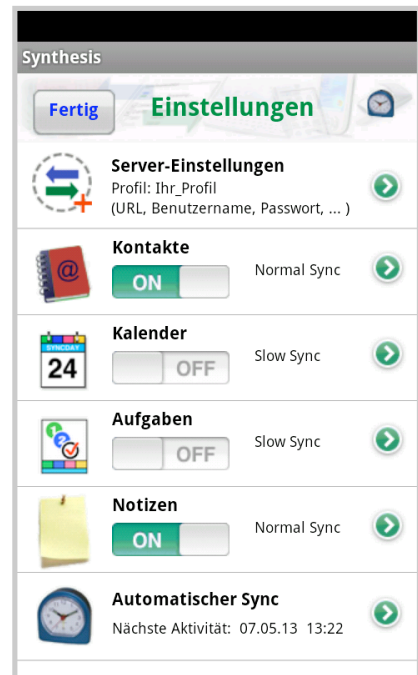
Synthesis

Fertig Einstellungen

Server-Einstellungen
Profil: Ihr_Profil
(URL, Benutzername, Passwort, ... )

Kontakte
ON Normal Sync

SYNCDAY
24
Kalender
OFF Slow Sync

Aufgaben
OFF Slow Sync

Notizen
ON Normal Sync

Automatischer Sync
Nächste Aktivität: 07.05.13 13:22